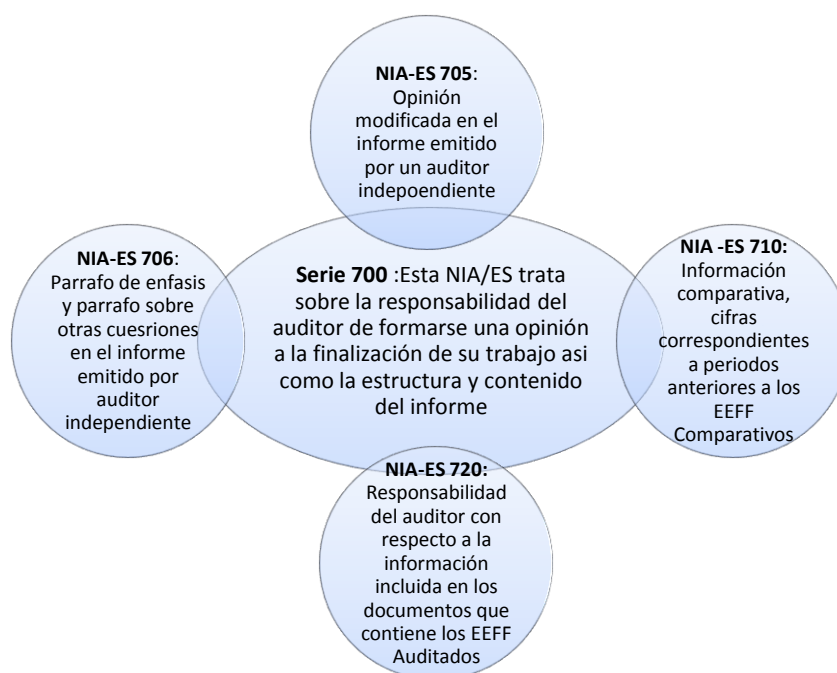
NIA-ES 705: Opinión modificada en el informe emitido por un auditor indepoendiente

NIA-ES 706: Parrafo de enfasis y parrafo sobre otras cuesriones en el informe emitido por auditor independiente

Serie 700 :Esta NIA/ES trata sobre la responsabilidad del auditor de formarse una opinión a la finalización de su trabajo asi como la estructura y contenido del informe

NIA -ES 710: Información comparativa, cifras correspondientes a periodos anteriores a los EEFF Comparativos

NIA-ES 720: Responsabilidad del auditor con respecto a la información incluida en los documentos que contiene los EEFF Auditados